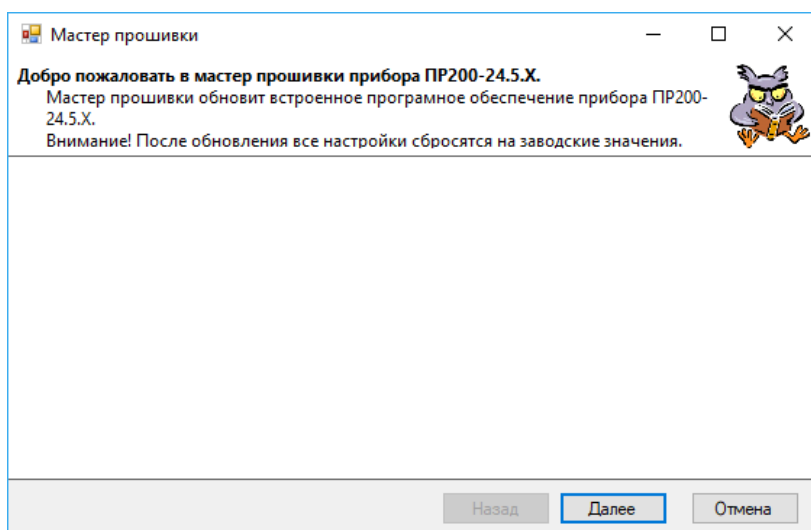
Мастер прошивки

Добро пожаловать в мастер прошивки прибора ПР200-24.5.X.

Мастер прошивки обновит встроенное програмное обеспечение прибора ПР200-24.5.X.

Внимание! После обновления все настройки сбросятся на заводские значения.

Назад

Далее

Отмена